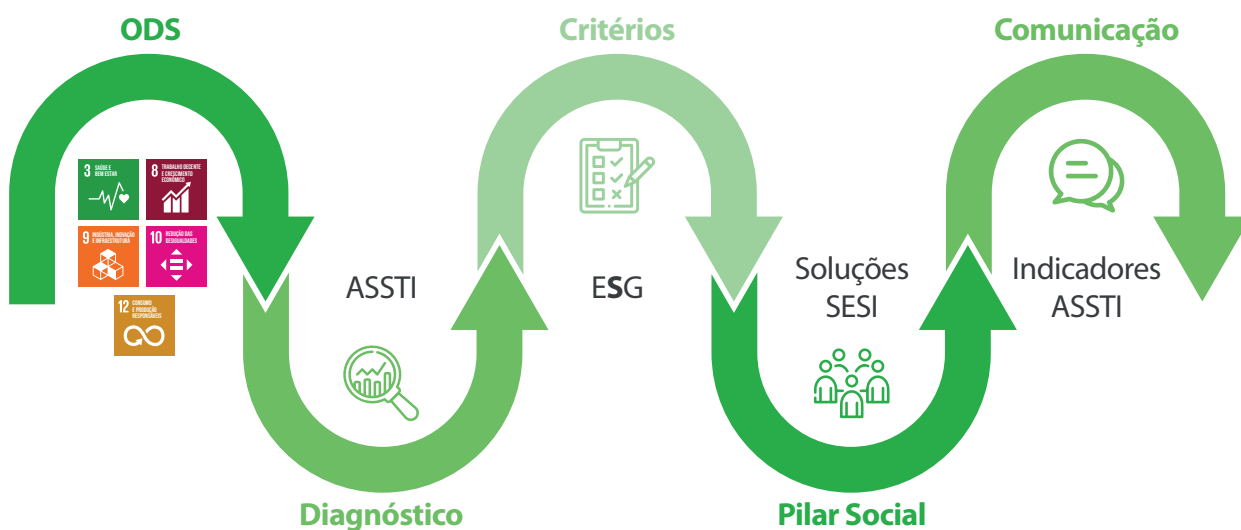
ODS

3 SAÚDE E BEM-ESTAR

8 TRABALHO DECENTE E CRESCIMENTO ECONÔMICO

9 INDÚSTRIA, INOVAÇÃO E INFRAESTRUTURA

10 REDUÇÃO DAS DESIGUALDADES

12 CONSUMO E PRODUÇÃO RESPONSÁVEIS

ASSTI

Diagnóstico

Critérios

ESG

Soluções SESI

Pilar Social

Comunicação

Indicadores ASSTI